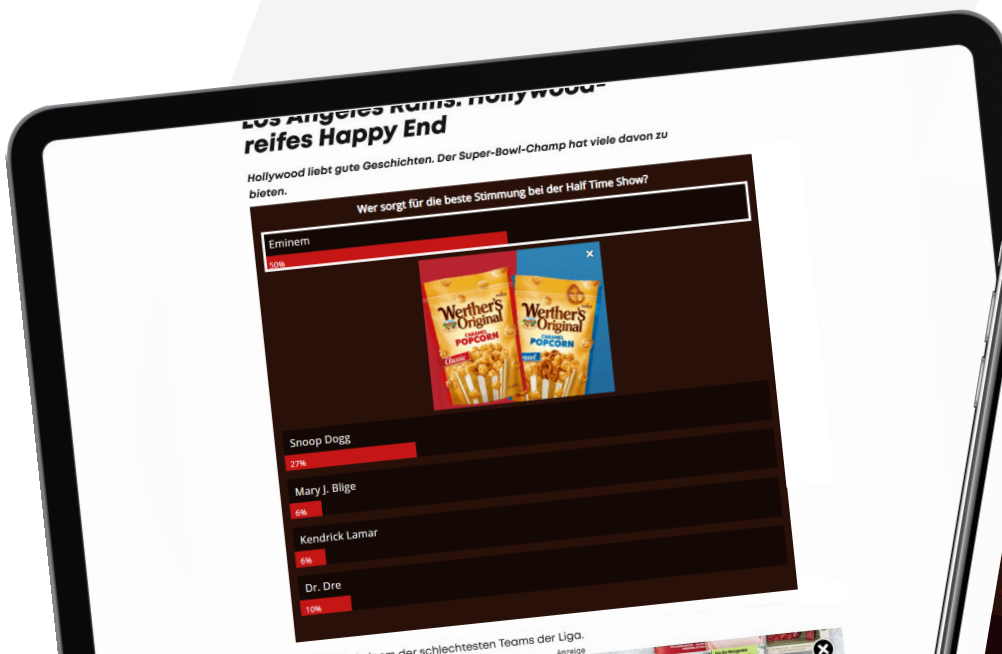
Los Angeles Rams: Hollywood-reifes Happy End

Hollywood liebt gute Geschichten. Der Super-Bowl-Champ hat viele davon zu bieten.

Wer sorgt für die beste Stimmung bei der Half Time Show?

Eminem
50%

×

Werther's Original CARAMEL POPCORN Classic

Werther's Original CARAMEL POPCORN

Snoop Dogg
27%

Mary J. Blige
6%

Kendrick Lamar
6%

Dr. Dre
10%

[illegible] der schlechtesten Teams der Liga.

Anzeige